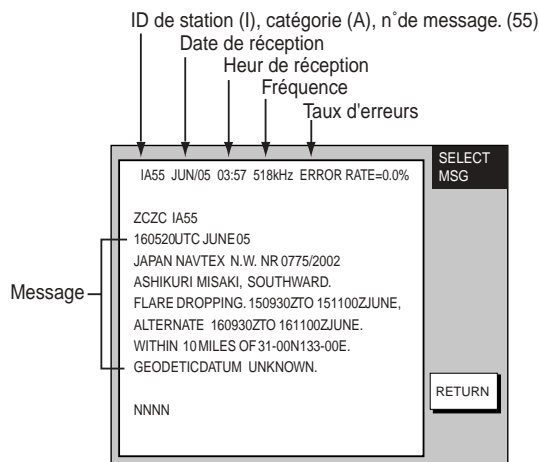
ID de station (I), catégorie (A), n˚de message. (55)
Date de réception
Heur de réception
Fréquence
Taux d'erreurs

IA55 JUN/05 03:57 518kHz ERROR RATE=0.0%

SELECT MSG

Message

ZCZC IA55
160520UTC JUNE 05
JAPAN NAVTEX N.W. NR 0775/2002
ASHIKURI MISAKI, SOUTHWARD.
FLARE DROPPING. 150930ZTO 151100ZJUNE,
ALTERNATE 160930ZTO 161100ZJUNE.
WITHIN 10 MILES OF 31-00N133-00E.
GEODETICDATUM UNKNOWN.

NNNN

RETURN